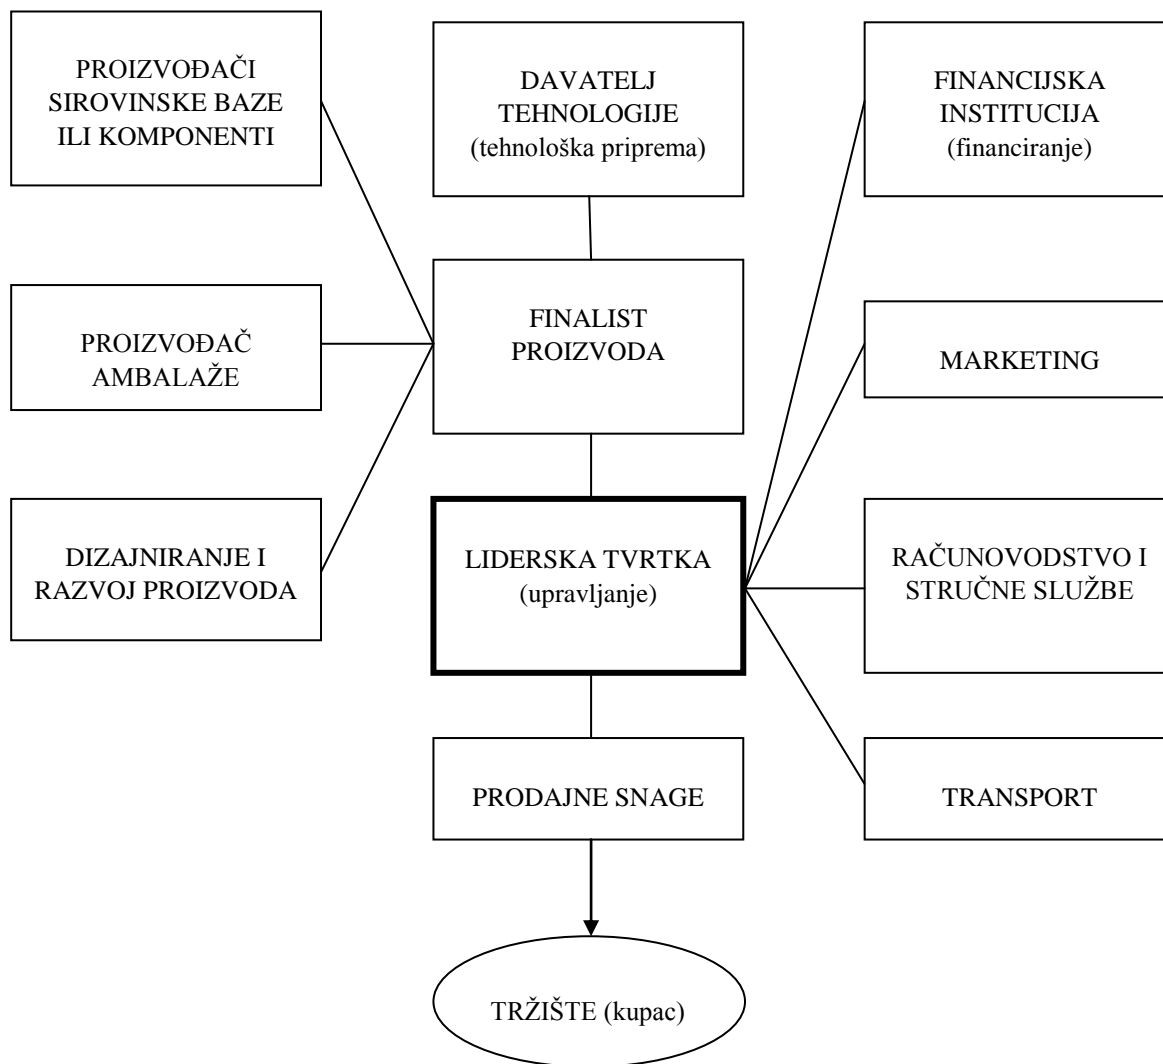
PROIZVOĐAČI SIROVINSKE BAZE ILI KOMPONENTI

DAVATELJ TEHNOLOGIJE (tehnološka priprema)

FINANCIJSKA INSTITUCIJA (financiranje)

PROIZVOĐAČ AMBALAŽE

FINALIST PROIZVODA

MARKETING

DIZAJNIRANJE I RAZVOJ PROIZVODA

LIDERSKA TVRTKA (upravljanje)

RAČUNOVODSTVO I STRUČNE SLUŽBE

PRODAJNE SNAGE

TRANSPORT

TRŽIŠTE (kupac)